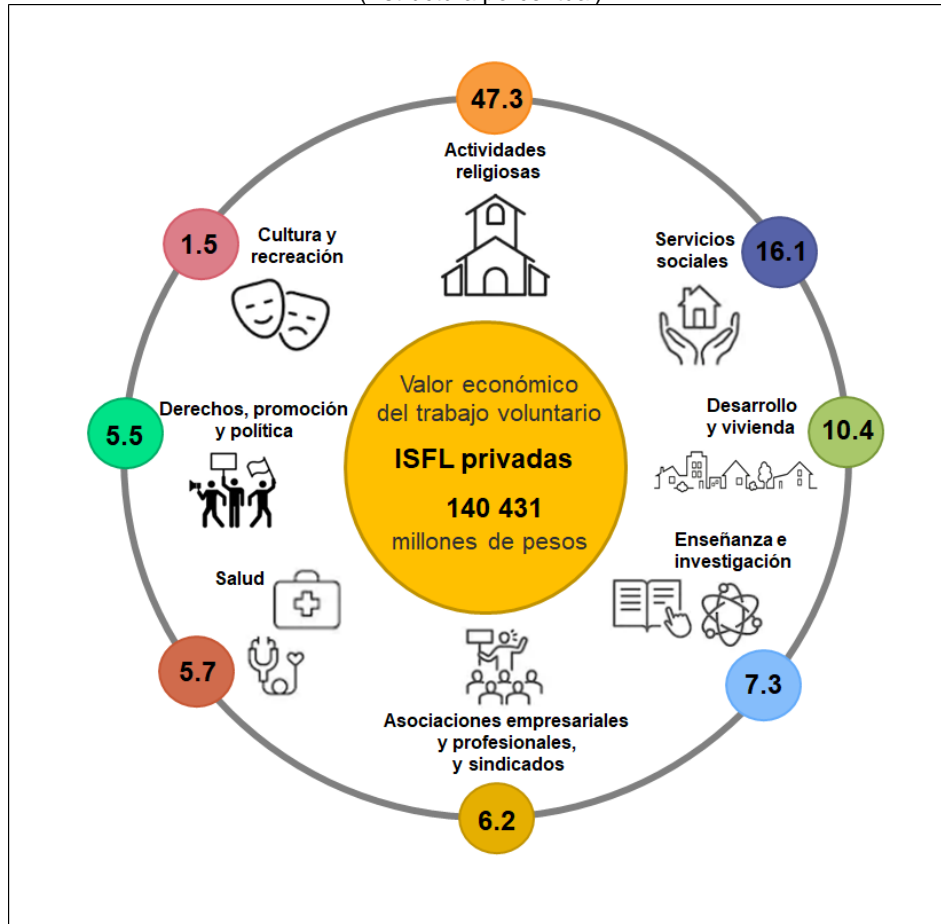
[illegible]

47.3
Actividades religiosas

16.1
Servicios sociales

10.4
Desarrollo y vivienda

Enseñanza e investigación
7.3

6.2
Asociaciones empresariales y profesionales, y sindicados

5.7
Salud

5.5
Derechos, promoción y política

1.5
Cultura y recreación

Valor económico del trabajo voluntario
ISFL privadas
140 431
millones de pesos